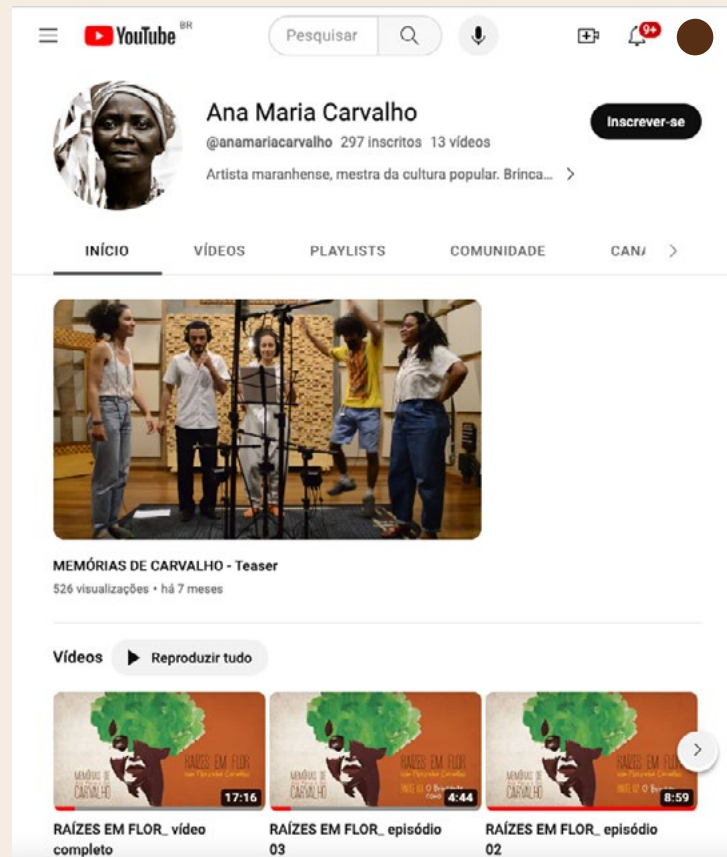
YouTube BR

Pesquisar

9+

Ana Maria Carvalho

@anamariacarvalho 297 inscritos 13 vídeos

Artista maranhense, mestra da cultura popular. Brinca...

Inscrever-se

INÍCIO VÍDEOS PLAYLISTS COMUNIDADE CAN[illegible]

MEMÓRIAS DE CARVALHO - Teaser

526 visualizações • há 7 meses

Vídeos Reproduzir tudo

MEMÓRIAS DE CARVALHO RAÍZES EM FLOR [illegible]

17:16

MEMÓRIAS DE CARVALHO RAÍZES EM FLOR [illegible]

4:44

MEMÓRIAS DE CARVALHO RAÍZES EM FLOR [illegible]

8:59

RAÍZES EM FLOR_ vídeo completo

RAÍZES EM FLOR_ episódio 03

RAÍZES EM FLOR_ episódio 02